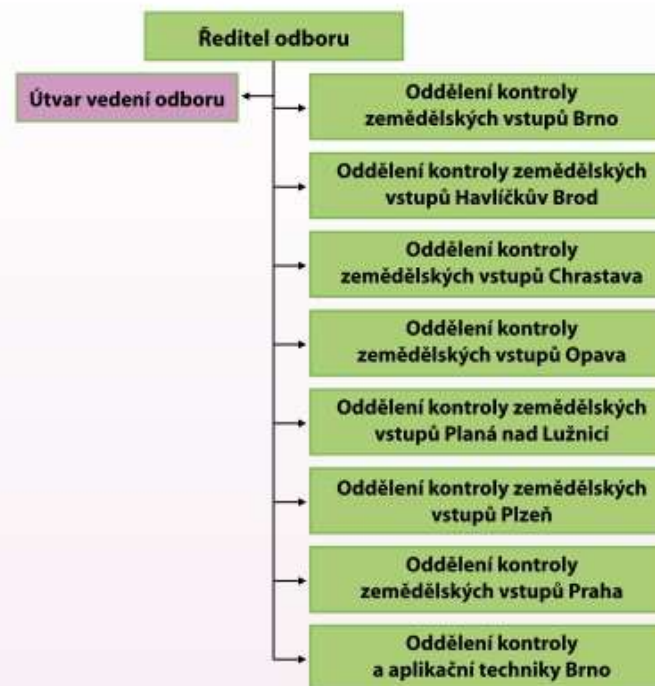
Ředitel odboru

Útvar vedení odboru

Oddělení kontroly zemědělských vstupů Brno

Oddělení kontroly zemědělských vstupů Havlíčkův Brod

Oddělení kontroly zemědělských vstupů Chrastava

Oddělení kontroly zemědělských vstupů Opava

Oddělení kontroly zemědělských vstupů Planá nad Lužnicí

Oddělení kontroly zemědělských vstupů Plzeň

Oddělení kontroly zemědělských vstupů Praha

Oddělení kontroly a aplikační techniky Brno